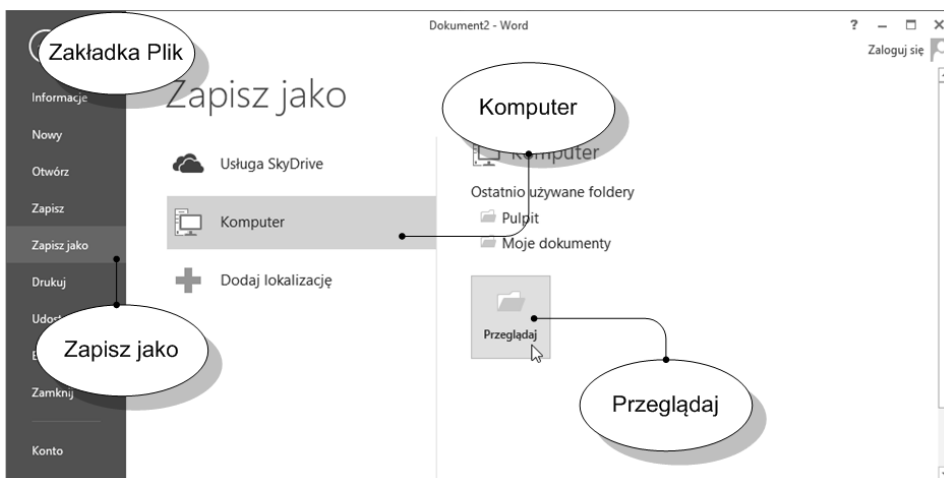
Dokument2 - Word

? – □ ×

Zaloguj się

Zakładka Plik

Informacje

Nowy

Otwórz

Zapisz

Zapisz jako

Drukuj

Udost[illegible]

E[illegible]

Zamknij

Konto

Zapisz jako

Zapisz jako

Usługa SkyDrive

Komputer

Dodaj lokalizację

Komputer

Komputer

Ostatnio używane foldery

Pulpit

Moje dokumenty

Przeglądaj

Przeglądaj